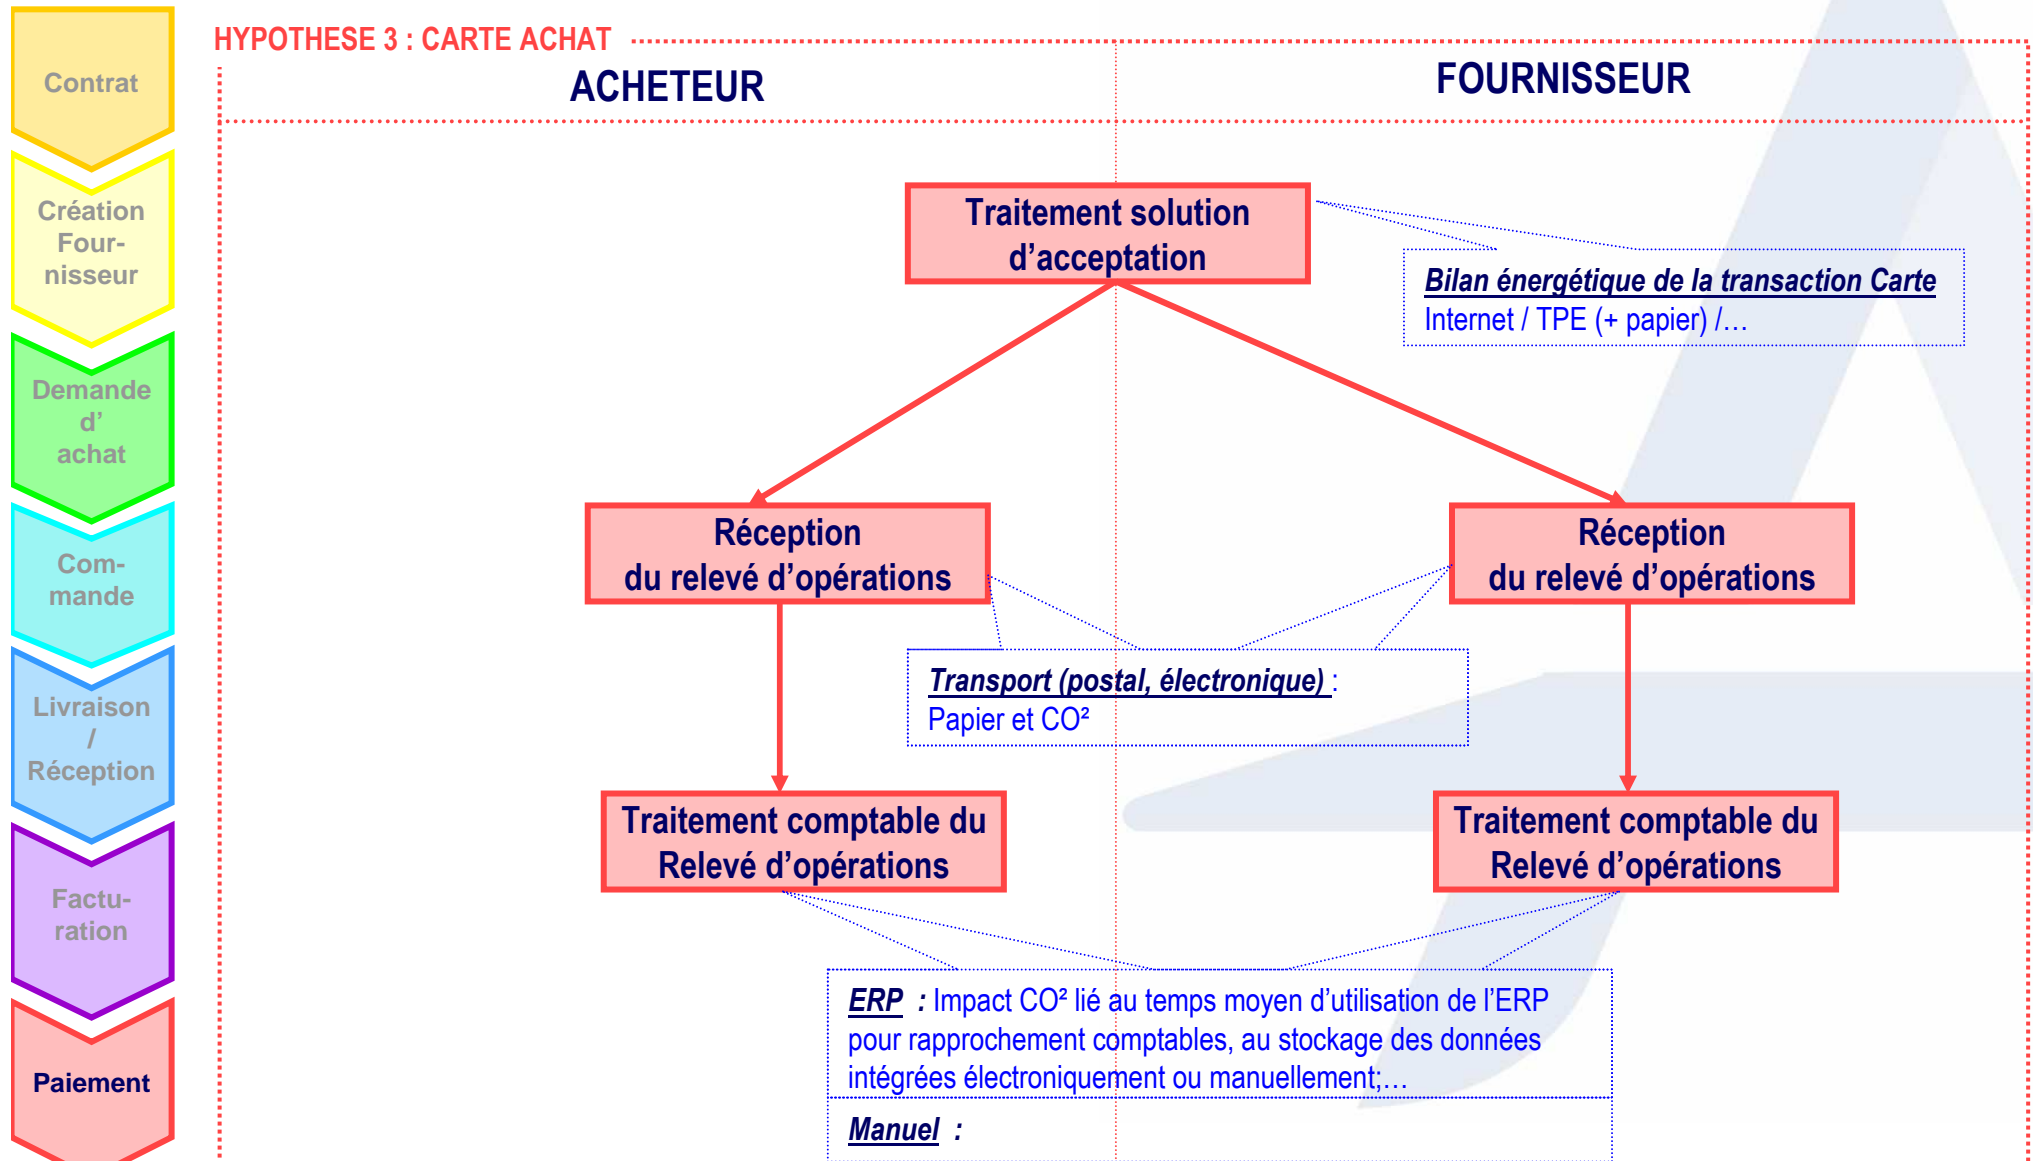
Contrat

Création Fournisseur

Demande d' achat

Commande

Livraison / Réception

Facturation

Paiement

HYPOTHESE 3 : CARTE ACHAT

ACHETEUR

FOURNISSEUR

Traitement solution d'acceptation

Bilan énergétique de la transaction Carte
Internet / TPE (+ papier) /…

Réception du relevé d'opérations

Réception du relevé d'opérations

Transport (postal, électronique) :
Papier et CO²

Traitement comptable du Relevé d'opérations

Traitement comptable du Relevé d'opérations

ERP : Impact CO² lié au temps moyen d'utilisation de l'ERP pour rapprochement comptables, au stockage des données intégrées électroniquement ou manuellement;…

Manuel :